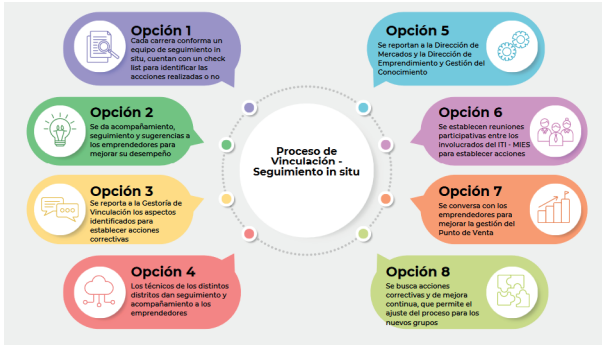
Opción 1
Cada carrera conforma un equipo de seguimiento in situ, cuentan con un check list para identificar las acciones realizadas o no

Opción 2
Se da acompañamiento, seguimiento y sugerencias a los emprendedores para mejorar su desempeño

Opción 3
Se reporta a la Gestoría de Vinculación los aspectos identificados para establecer acciones correctivas

Opción 4
Los técnicos de los distintos distritos dan seguimiento y acompañamiento a los emprendedores

Proceso de Vinculación - Seguimiento in situ

Opción 5
Se reportan a la Dirección de Mercados y la Dirección de Emprendimiento y Gestión del Conocimiento

Opción 6
Se establecen reuniones participativas entre los involucrados del ITI - MIES para establecer acciones

Opción 7
Se conversa con los emprendedores para mejorar la gestión del Punto de Venta

Opción 8
Se busca acciones correctivas y de mejora continua, que permite el ajuste del proceso para los nuevos grupos